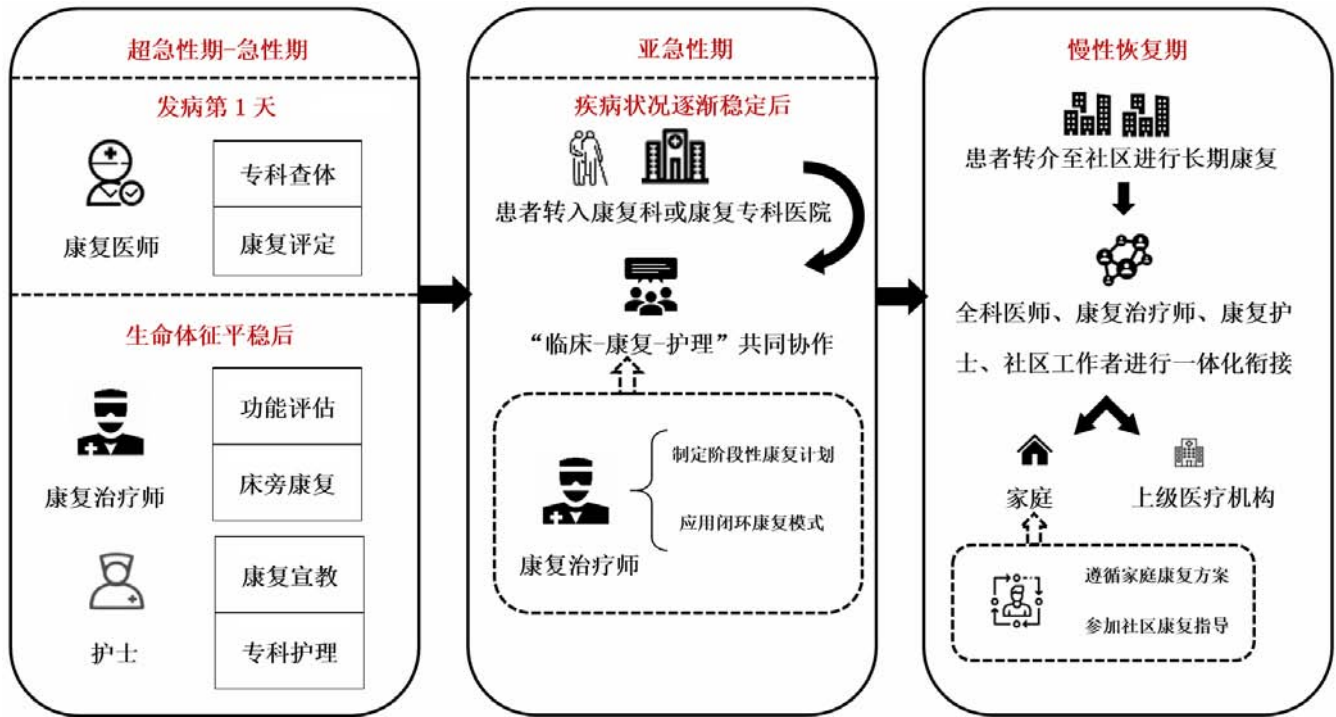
超急性期-急性期

发病第 1 天

康复医师

专科查体

康复评定

生命体征平稳后

康复治疗师

功能评估

床旁康复

护士

康复宣教

专科护理

亚急性期

疾病状况逐渐稳定后

患者转入康复科或康复专科医院

“临床-康复-护理”共同协作

康复治疗师

制定阶段性康复计划

应用闭环康复模式

慢性恢复期

患者转介至社区进行长期康复

全科医师、康复治疗师、康复护士、社区工作者进行一体化衔接

家庭

上级医疗机构

遵循家庭康复方案

参加社区康复指导